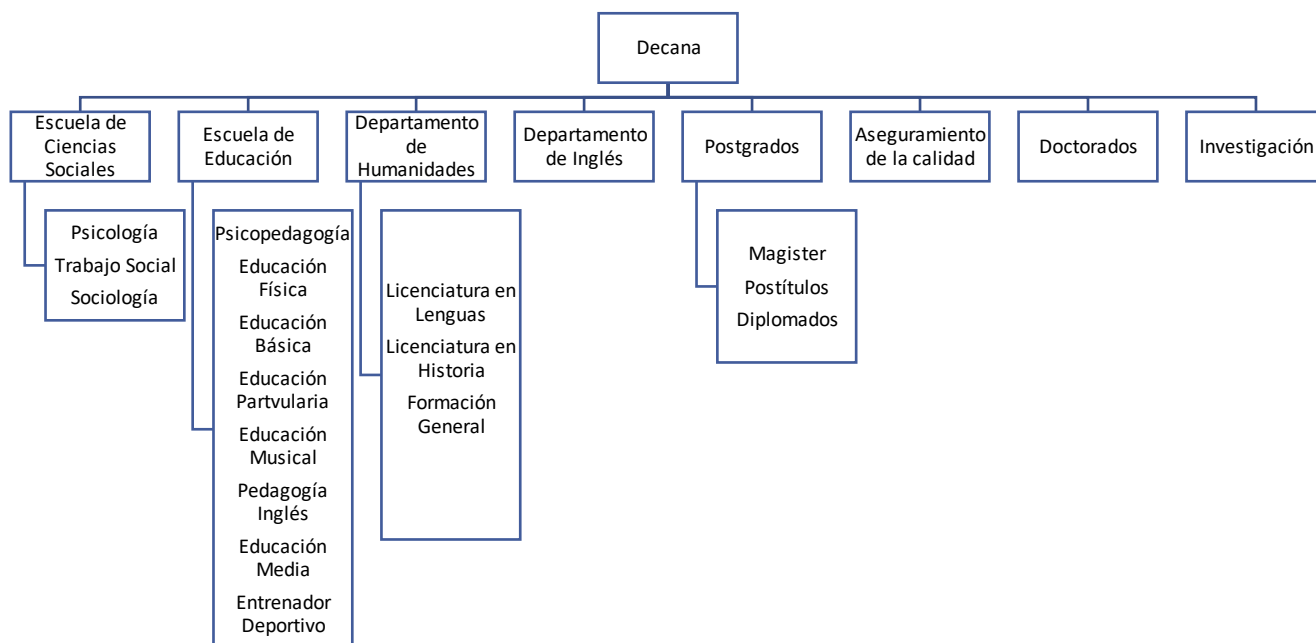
Decana

Escuela de Ciencias Sociales

Psicología
Trabajo Social
Sociología

Escuela de Educación

Psicopedagogía
Educación Física
Educación Básica
Educación Partvularia
Educación Musical
Pedagogía Inglés
Educación Media
Entrenador Deportivo

Departamento de Humanidades

Licenciatura en Lenguas
Licenciatura en Historia
Formación General

Departamento de Inglés

Postgrados

Magister
Postítulos
Diplomados

Aseguramiento de la calidad

Doctorados

Investigación